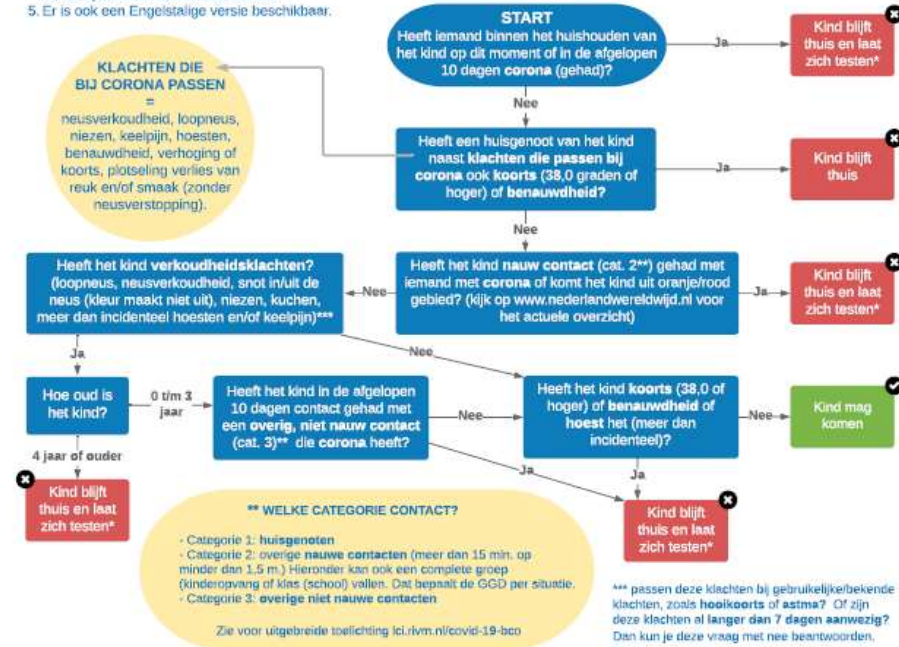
5. Er is ook een Engelstalige versie beschikbaar.

START
Heeft iemand binnen het huishouden van het kind op dit moment of in de afgelopen 10 dagen corona (gehad)?

Ja

Kind blijft thuis en laat zich testen*

KLACHTEN DIE BIJ CORONA PASSEN
=
neusverkoudheid, loopneus, niezen, keelpijn, hoesten, benauwdheid, verhoging of koorts, plotseling verlies van reuk en/of smaak (zonder neusverstopping).

Nee

Heeft een huisgenoot van het kind naast klachten die passen bij corona ook koorts (38,0 graden of hoger) of benauwdheid?

Ja

Kind blijft thuis

Nee

Heeft het kind verkoudheidsklachten? (loopneus, neusverkoudheid, snot in/uit de neus (kleur maakt niet uit), niezen, kuchen, meer dan incidenteel hoesten en/of keelpijn)***

Nee

Heeft het kind nauw contact (cat. 2**) gehad met iemand met corona of komt het kind uit oranje/rood gebied? (kijk op www.nederlandwereldwijd.nl voor het actuele overzicht)

Ja

Kind blijft thuis en laat zich testen*

Ja

Nee

Hoe oud is het kind?

0 t/m 3 jaar

Heeft het kind in de afgelopen 10 dagen contact gehad met een overig, niet nauw contact (cat. 3)** die corona heeft?

Nee

Heeft het kind koorts (38,0 of hoger) of benauwdheid of hoest het (meer dan incidenteel)?

Nee

Kind mag komen

4 jaar of ouder

Kind blijft thuis en laat zich testen*

Ja

Ja

Kind blijft thuis en laat zich testen*

** WELKE CATEGORIE CONTACT?

- Categorie 1: huisgenoten
- Categorie 2: overige nauwe contacten (meer dan 15 min. op minder dan 1,5 m.) Hieronder kan ook een complete groep (kinderopvang of klas (school)) vallen. Dat bepaalt de GGD per situatie.
- Categorie 3: overige niet nauwe contacten

Zie voor uitgebreide toelichting lci.rivm.nl/covid-19-bco

*** passen deze klachten bij gebruikelijke/bekende klachten, zoals hooikoorts of astma? Of zijn deze klachten al langer dan 7 dagen aanwezig? Dan kun je deze vraag met nee beantwoorden.